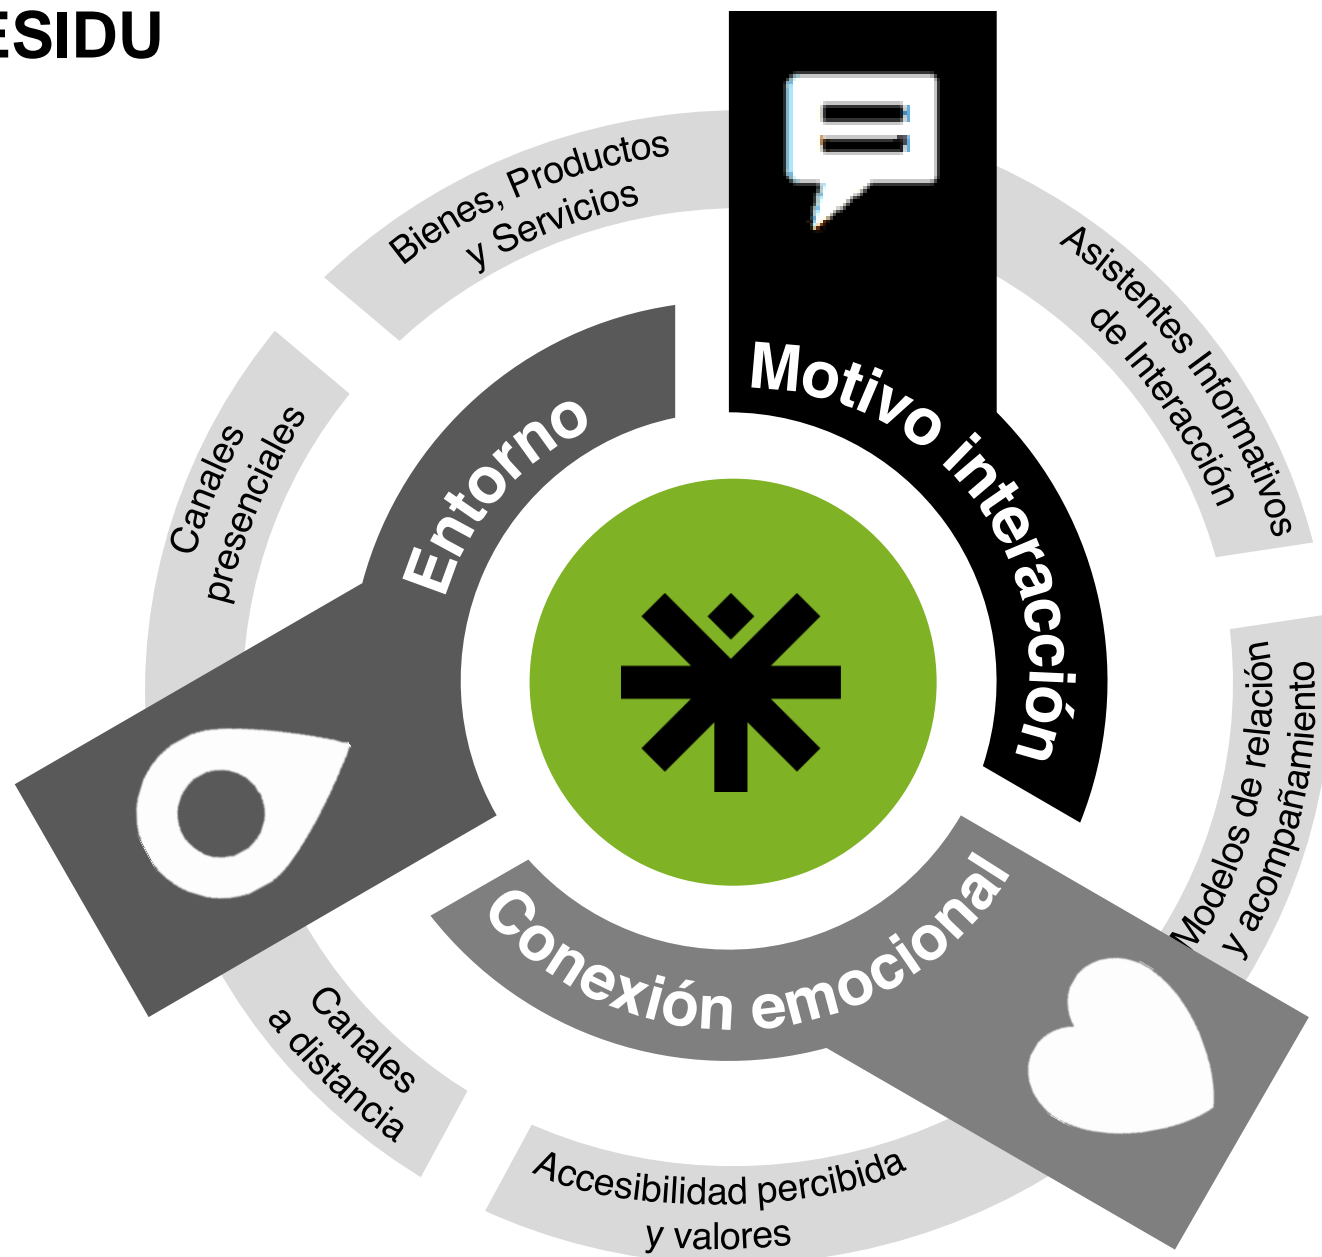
ESIDU

Bienes, Productos y Servicios

Asistentes Informativos de Interacción

Motivo interacción

Entorno

Canales presenciales

Modelos de relación y acompañamiento

Conexión emocional

Canales a distancia

Accesibilidad percibida y valores